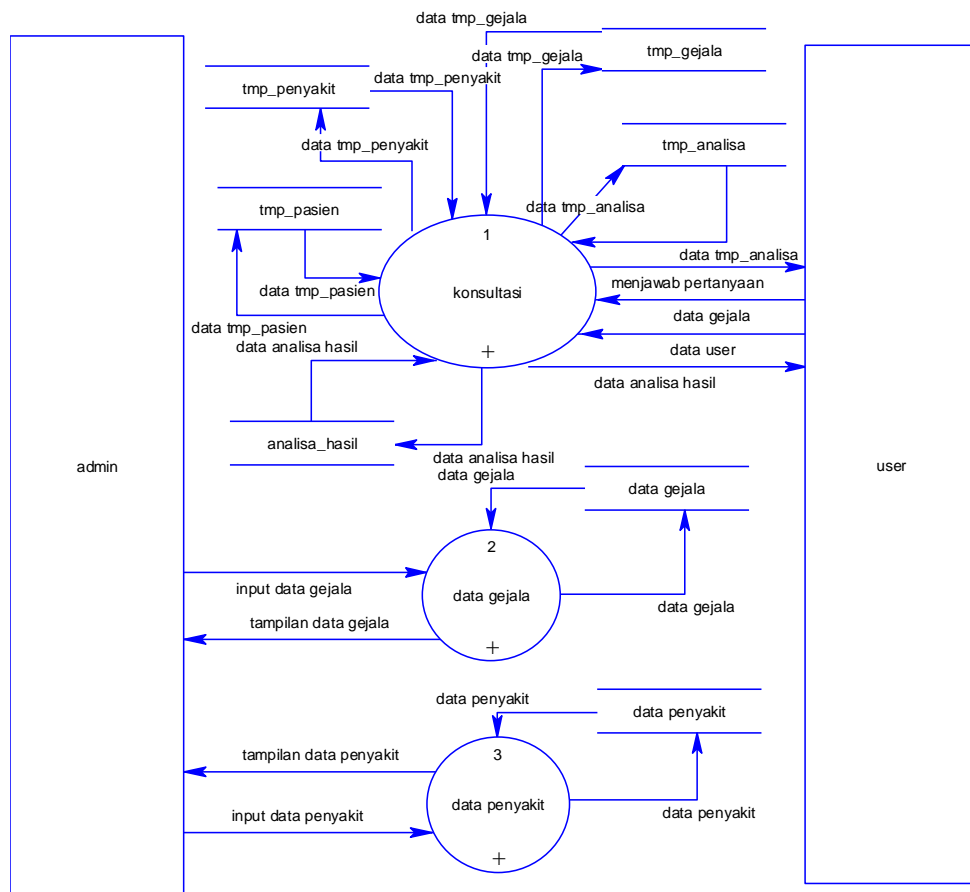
data tmp_gejala

data tmp_gejala

tmp_gejala

tmp_penyakit

data tmp_penyakit

data tmp_penyakit

tmp_analisa

tmp_pasien

data tmp_analisa

1

konsultasi

data tmp_analisa

menjawab pertanyaan

data tmp_pasien

data gejala

data tmp_pasien

data analisa hasil

data user

data analisa hasil

analisa_hasil

data analisa hasil

data gejala

admin

user

data gejala

2

data gejala

input data gejala

tampilan data gejala

data gejala

data penyakit

data penyakit

3

tampilan data penyakit

data penyakit

input data penyakit

data penyakit